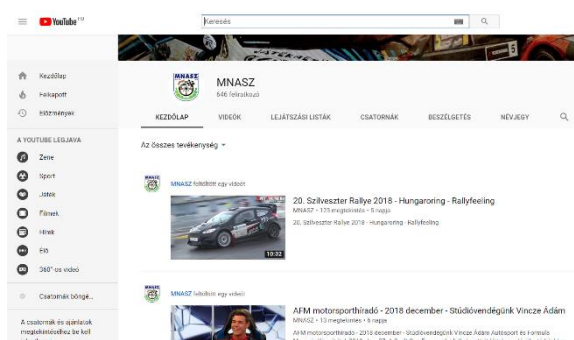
YouTube HU

Keresés

Kezdőlap
Felkapott
Előzmények

A YOUTUBE LEGJAVA
Zene
Sport
Játék
Filmek
Hírek
Élő
360°-os videó

Csatornák böngé...

A csatornák és ajánlatok megtekintéséhez be kell

MNASZ
MNASZ
646 feliratkozó

KEZDŐLAP
VIDEÓK
LEJÁTSZÁSI LISTÁK
CSATORNÁK
BESZÉLGETÉS
NÉVJEGY

Az összes tevékenység

MNASZ feltöltött egy videót
20. Szilveszter Rallye 2018 - Hungaroring - Rallyfeeling
MNASZ • 173 megtekintés • 5 napja
20. Szilveszter Rallye 2018 - Hungaroring - Rallyfeeling
10:32

MNASZ feltöltött egy videót
AFM motorsporthíradó - 2018 december - Stúdióvendégünk Vincze Ádám
MNASZ • 13 megtekintés • 6 napja
AFM motorsporthíradó - 2018 december - Stúdióvendégünk Vincze Ádám Autosport és Formula